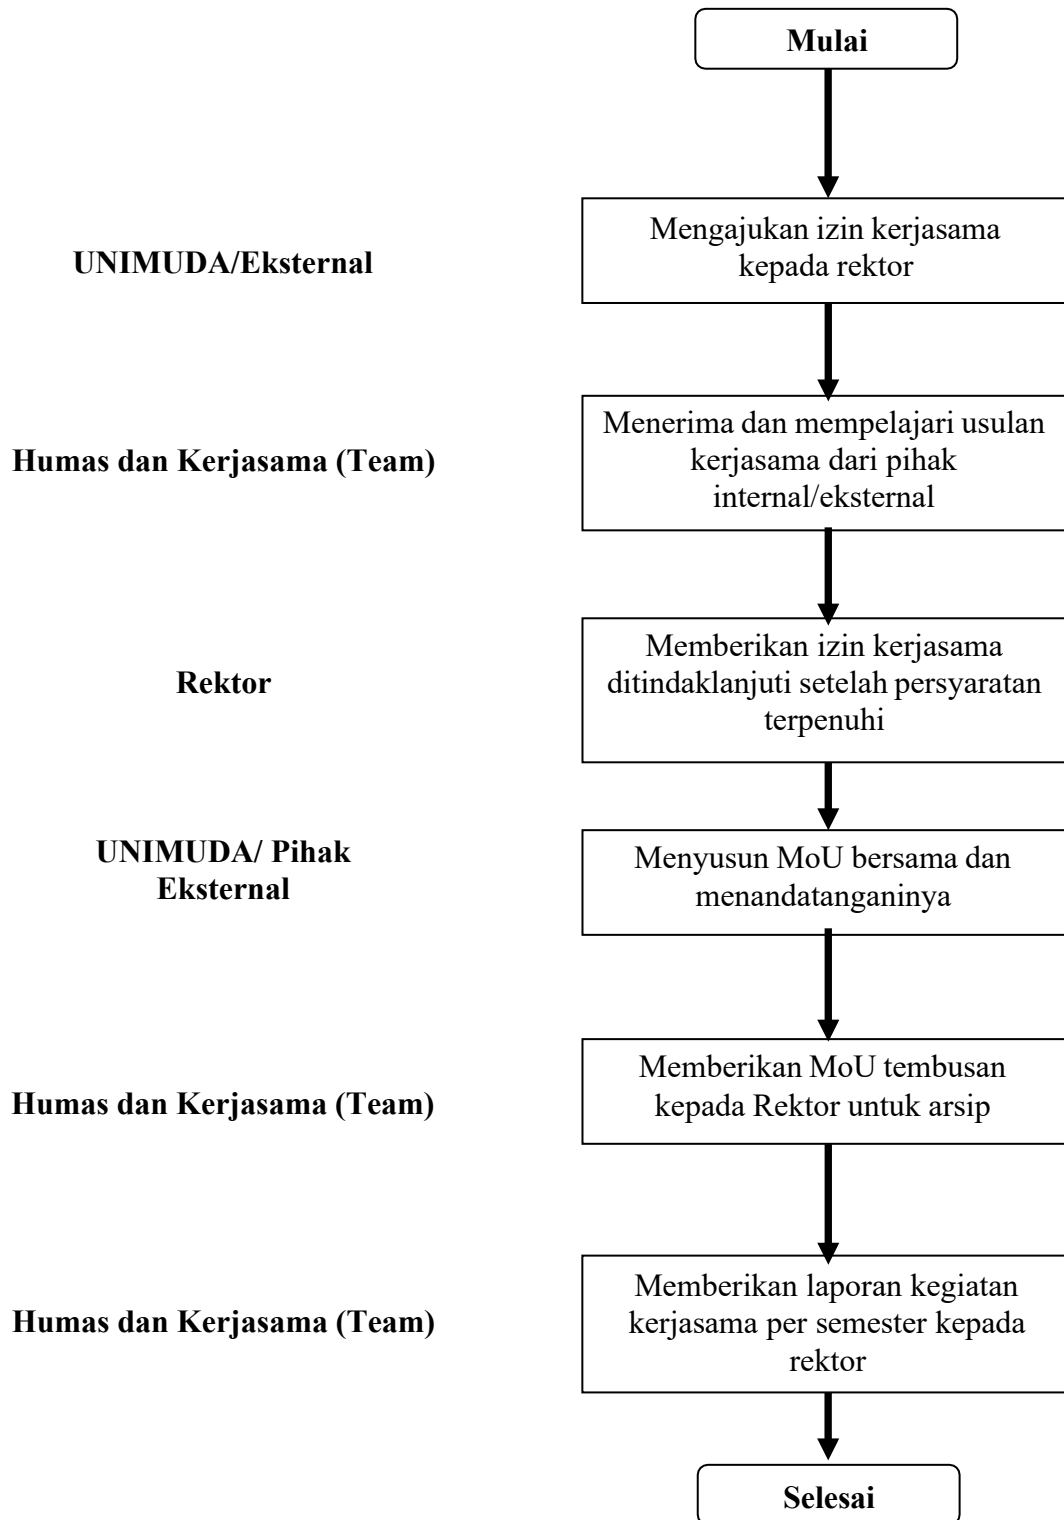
Mulai

UNIMUDA/Eksternal

Mengajukan izin kerjasama kepada rektor

Humas dan Kerjasama (Team)

Menerima dan mempelajari usulan kerjasama dari pihak internal/eksternal

Rektor

Memberikan izin kerjasama ditindaklanjuti setelah persyaratan terpenuhi

UNIMUDA/ Pihak Eksternal

Menyusun MoU bersama dan menandatanganinya

Humas dan Kerjasama (Team)

Memberikan MoU tembusan kepada Rektor untuk arsip

Humas dan Kerjasama (Team)

Memberikan laporan kegiatan kerjasama per semester kepada rektor

Selesai